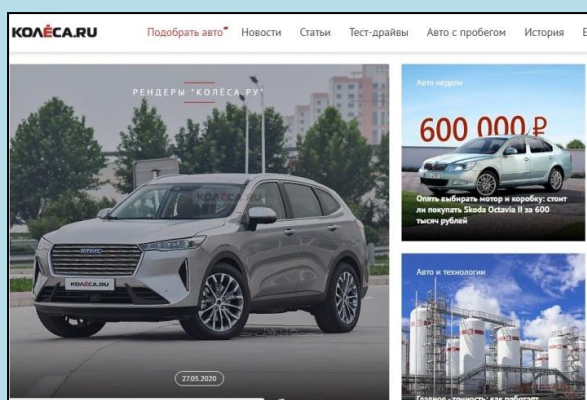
КОЛЁСА.RU Подобрать авто Новости Статьи Тест-драйвы Авто с пробегом История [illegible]

РЕНДЕРЫ "КОЛЁСА.РУ"

КОЛЁСА.RU

27.05.2020

Авто недели

600 000 ₽

Опять выбирать мотор и коробку: стоит ли покупать Skoda Octavia II за 600 тысяч рублей

Авто и технологии

Газовая «точность»: как работает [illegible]